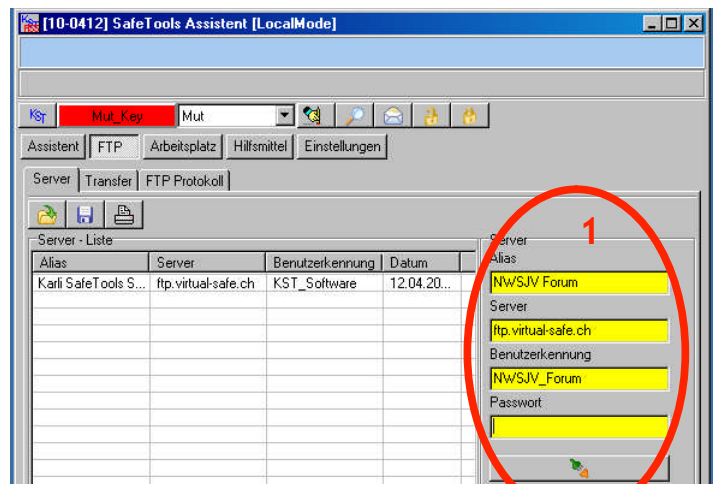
[10-0412] SafeTools Assistent [LocalMode]

KST Mut_Key Mut

Assistent FTP Arbeitsplatz Hilfsmittel Einstellungen

Server Transfer FTP Protokoll

Server - Liste

| Alias | Server | Benutzerkennung | Datum |
|---|---|---|---|
| Karli SafeTools S... | ftp.virtual-safe.ch | KST_Software | 12.04.20... |

1

Server
Alias
NWSJV Forum
Server
ftp.virtual-safe.ch
Benutzerkennung
NWSJV_Forum
Passwort